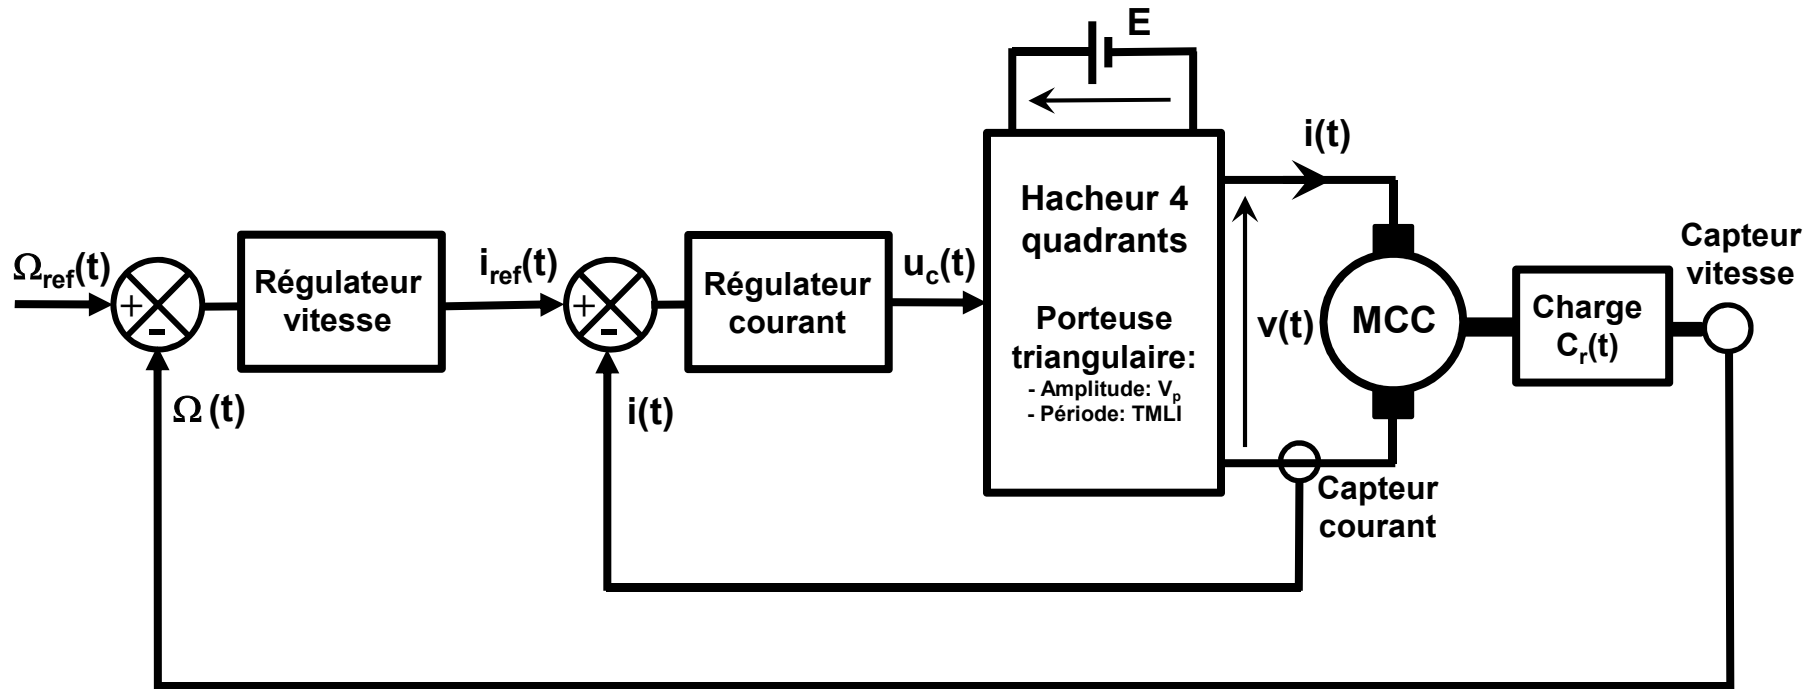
E

$\Omega_{ref}(t)$

+

-

Régulateur vitesse

$i_{ref}(t)$

+

-

Régulateur courant

$u_c(t)$

Hacheur 4 quadrants

Porteuse triangulaire:
- Amplitude: $V_p$
- Période: TMLI

i(t)

v(t)

MCC

Charge $C_r(t)$

Capteur vitesse

$\Omega$ (t)

i(t)

Capteur courant